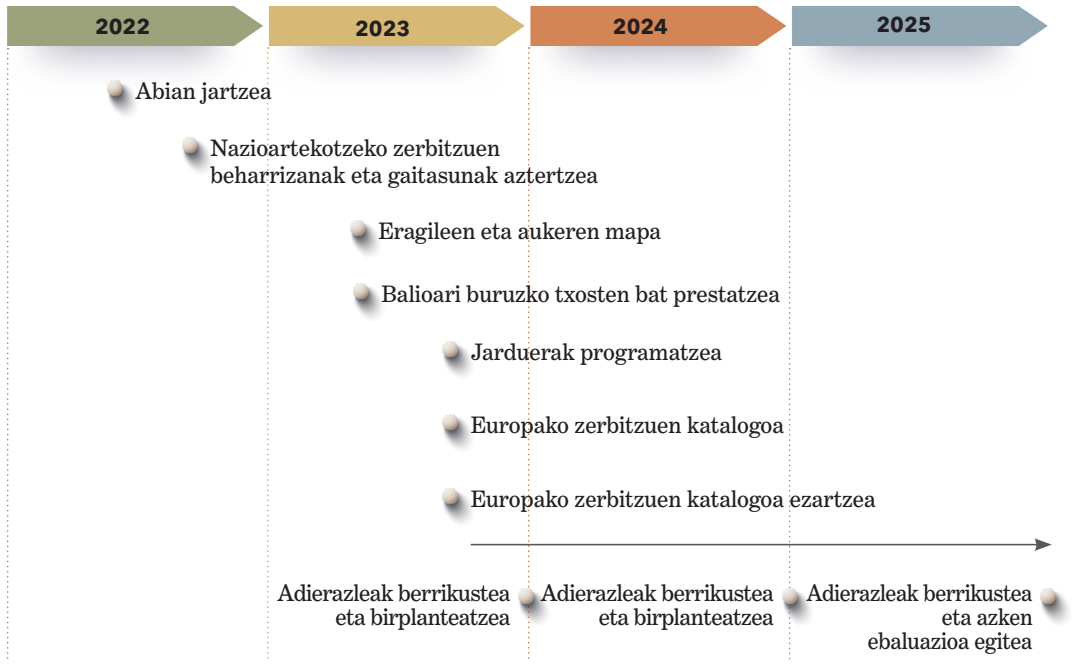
2022

2023

2024

2025

Abian jartzea

Nazioartekotzeko zerbitzuen beharrizanak eta gaitasunak aztertzea

Eragileen eta aukeren mapa

Balioari buruzko txosten bat prestatzea

Jarduerak programatzea

Europako zerbitzuen katalogoa

Europako zerbitzuen katalogoa ezartzea

Adierazleak berrikustea eta birplanteatzea

Adierazleak berrikustea eta birplanteatzea

Adierazleak berrikustea eta azken ebaluazioa egitea